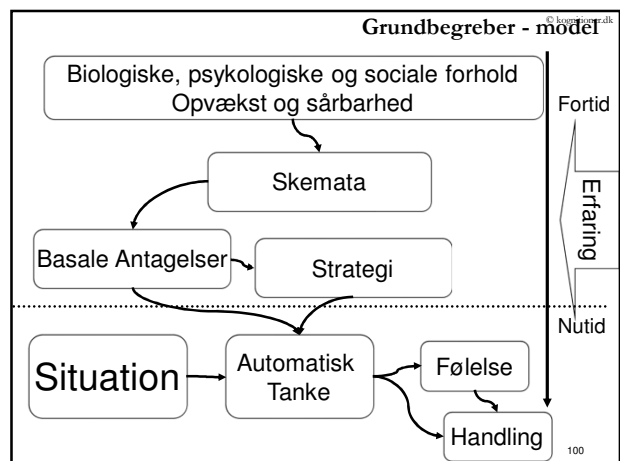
Grundbegreber - model

© kognitiver.dk

Biologiske, psykologiske og sociale forhold
Opvækst og sårbarhed

Fortid

Skemata

Erfaring

Basale Antagelser

Strategi

Nutid

Situation

Automatisk Tanke

Følelse

Handling

100